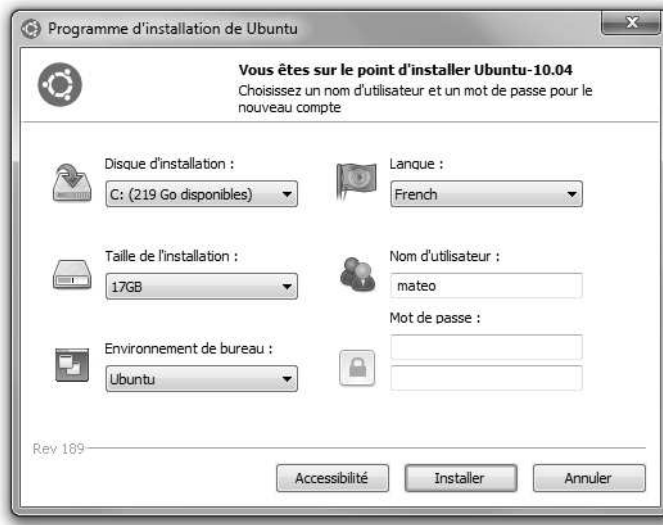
Programme d'installation de Ubuntu

Vous êtes sur le point d'installer Ubuntu-10.04
Choisissez un nom d'utilisateur et un mot de passe pour le nouveau compte

Disque d'installation :
C: (219 Go disponibles)

Langue :
French

Taille de l'installation :
17GB

Nom d'utilisateur :
mateo

Mot de passe :

Environnement de bureau :
Ubuntu

Rev 189

Accessibilité
Installer
Annuler